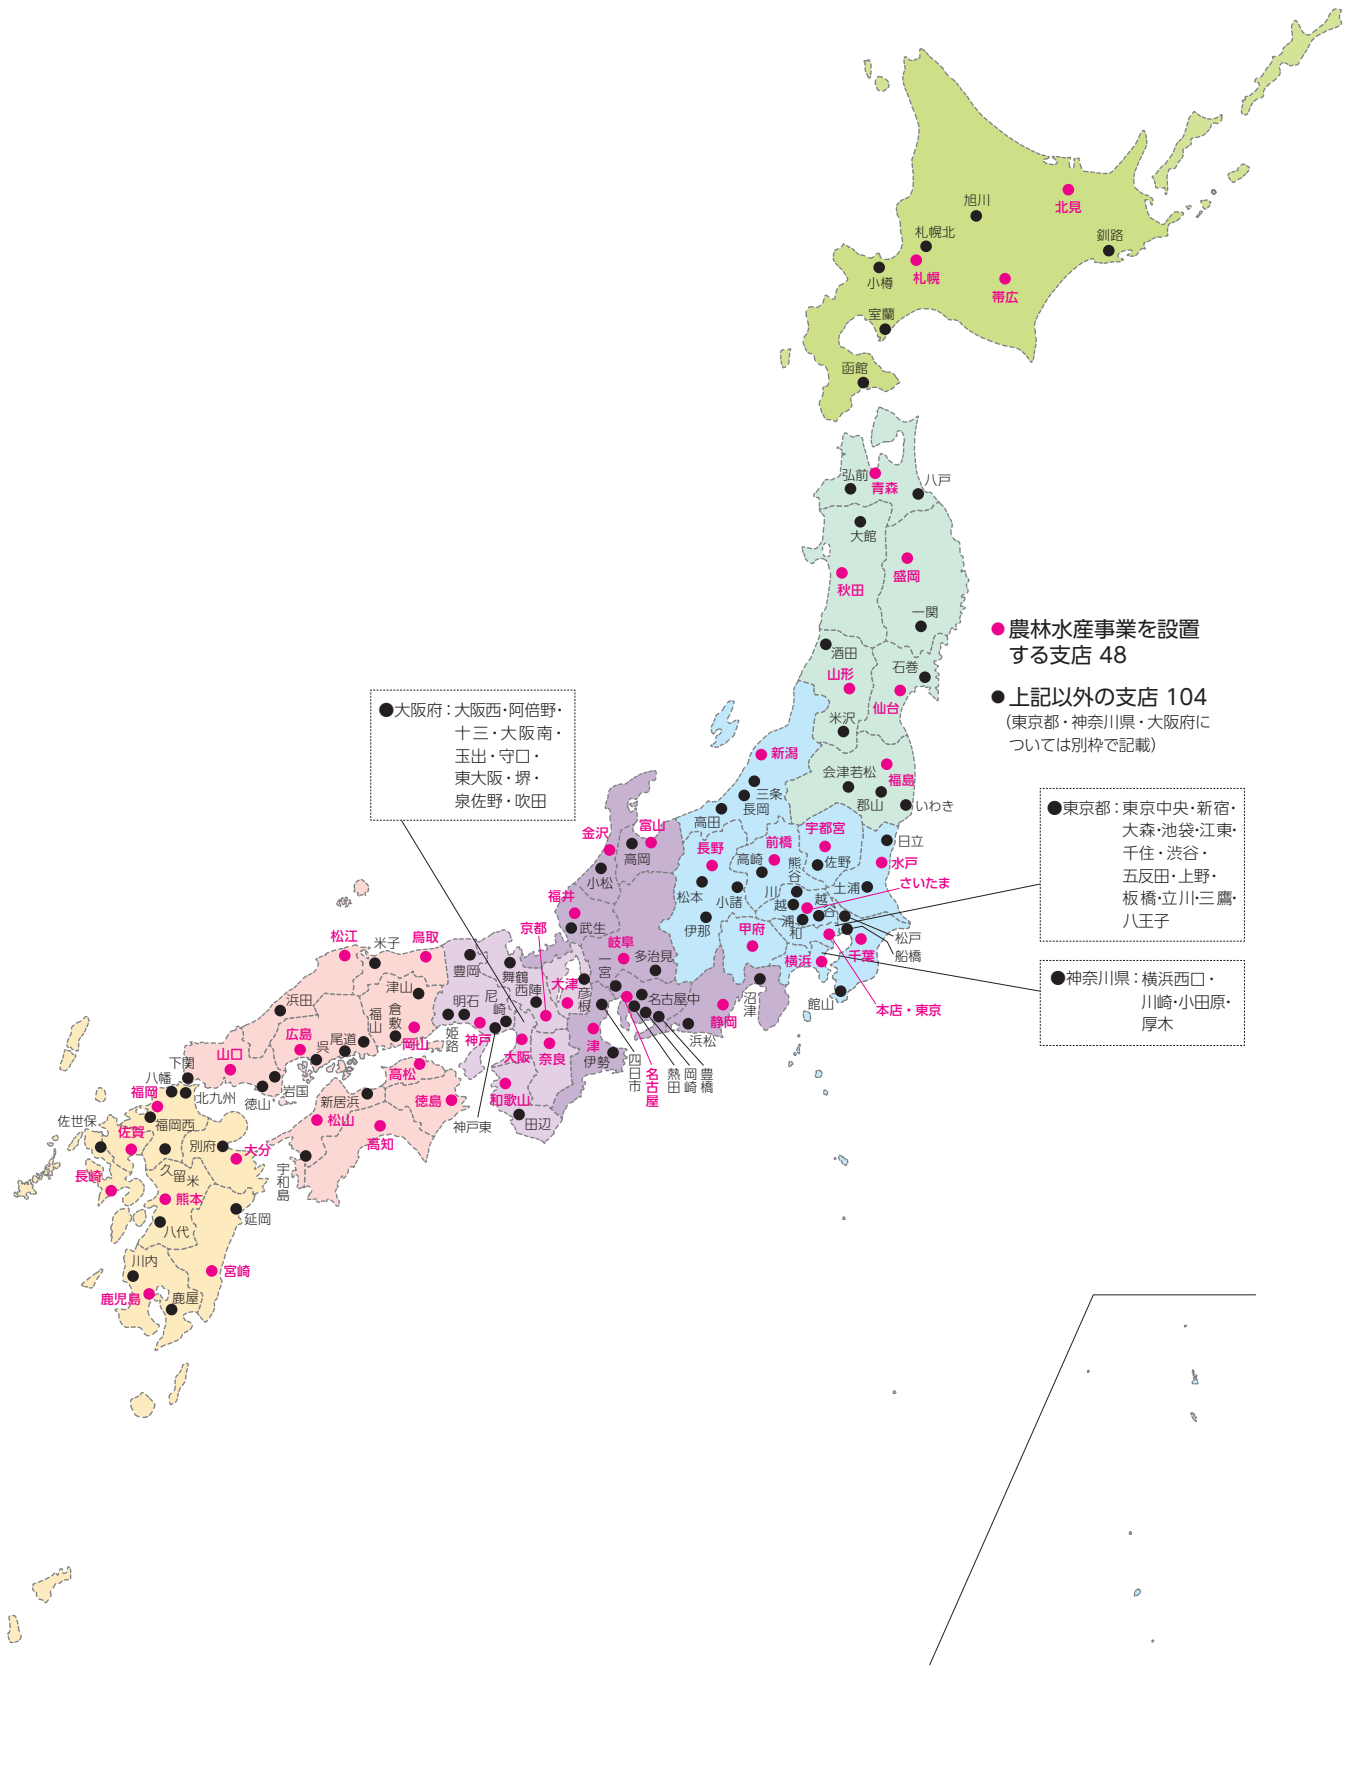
●農林水産事業を設置する支店 48

●上記以外の支店 104
(東京都・神奈川県・大阪府については別枠で記載)

●大阪府：大阪西・阿倍野・十三・大阪南・玉出・守口・東大阪・堺・泉佐野・吹田

●東京都：東京中央・新宿・大森・池袋・江東・千住・渋谷・五反田・上野・板橋・立川・三鷹・八王子

●神奈川県：横浜西口・川崎・小田原・厚木

旭川
北見
札幌北
釧路
小樽
札幌
帯広
室蘭
函館
弘前
青森
八戸
大館
盛岡
秋田
一関
酒田
石巻
山形
仙台
米沢
新潟
福島
会津若松
三条
長岡
郡山
いわき
高田
宇都宮
日立
富山
金沢
前橋
長野
高崎
熊谷
佐野
水戸
高岡
小松
松本
小諸
川越
土浦
さいたま
越谷
浦和
福井
伊那
甲府
松戸
船橋
武生
京都
岐阜
横浜
千葉
松江
米子
鳥取
多治見
一宮
豊岡
舞鶴
西陣
大津
彦根
名古屋中
津山
浜田
倉敷
福山
明石
尼崎
沼津
館山
本店・東京
静岡
広島
尾道
岡山
姫路
神戸
浜松
山口
呉
大阪
奈良
津
伊勢
下関
八幡
高松
四日市
名古屋
熱田
岡崎
豊橋
福岡
北九州
岩国
徳山
新居浜
徳島
和歌山
佐世保
佐賀
福岡西
松山
神戸東
田辺
高知
別府
大分
久留米
宇和島
長崎
熊本
延岡
八代
川内
宮崎
鹿児島
鹿屋